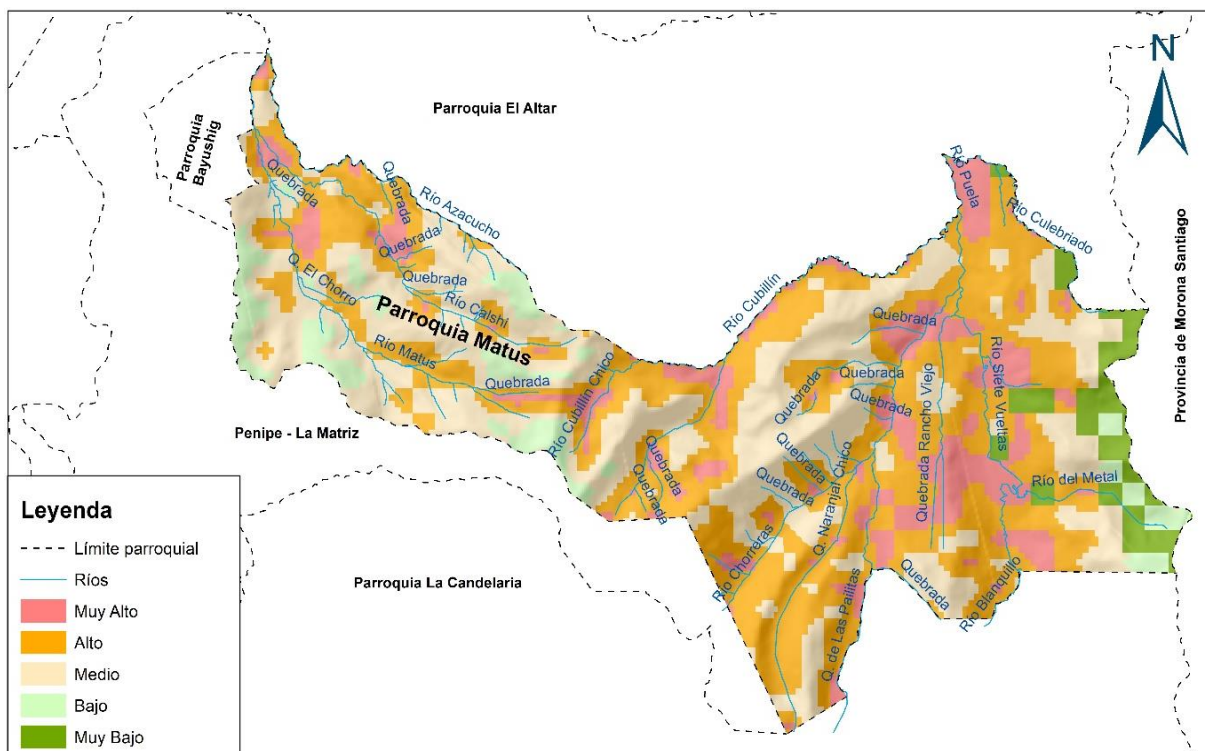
N

Parroquia El Altar

Parroquia Bayushig

Quebrada

Quebrada

Río Azacucho

Quebrada

Q. El Chorro

Quebrada

Río Calshi

Parroquia Matus

Río Matus

Quebrada

Río Cubillín Chico

Penipe - La Matriz

Río Puela

Río Culebriado

Provincia de Morona Santiago

Río Cubillín

Quebrada

Quebrada

Quebrada

Quebrada

Quebrada Rancho Viejo

Río Siete Vueltas

Quebrada

Quebrada

Quebrada

Quebrada

Q. Naranjal Chico

Río del Metal

Río Chorreras

Q. de Las Pailitas

Quebrada

Río Blanquillo

Parroquia La Candelaria

Leyenda
Límite parroquial
Ríos
Muy Alto
Alto
Medio
Bajo
Muy Bajo